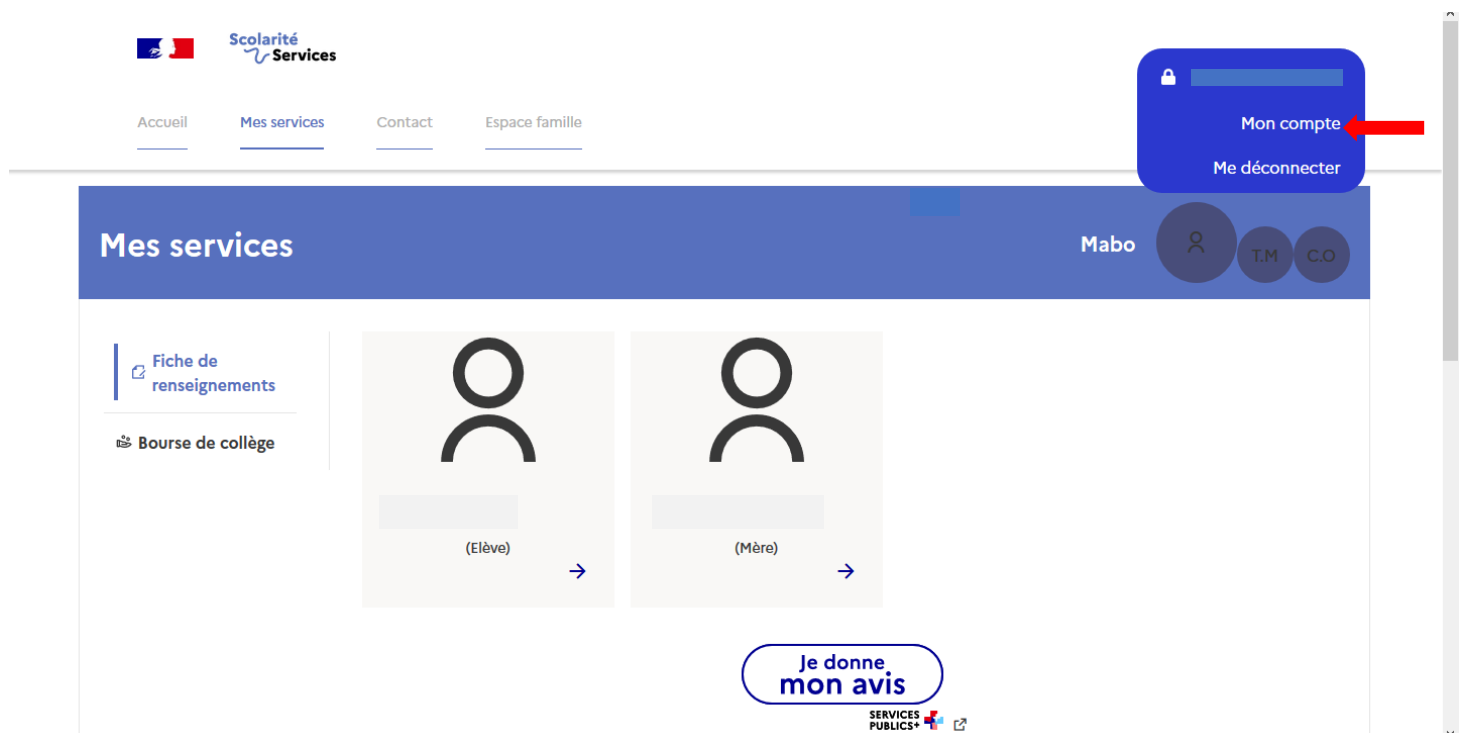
Scolarité Services

Accueil
Mes services
Contact
Espace famille

Mon compte
Me déconnecter

Mes services

Mabo
T.M
C.O

Fiche de renseignements

Bourse de collège

(Elève)

(Mère)

Je donne mon avis

SERVICES PUBLICS+